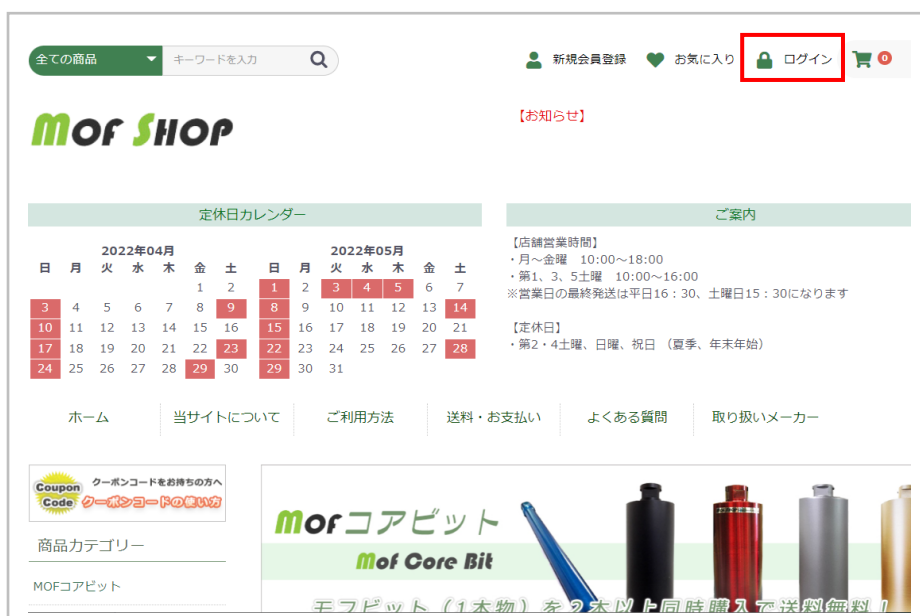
全ての商品 キーワードを入力

新規会員登録 お気に入り ログイン 0

MOF SHOP

【お知らせ】

定休日カレンダー

2022年04月

| 日 | 月 | 火 | 水 | 木 | 金 | 土 |
|---|---|---|---|---|---|---|
| | | | | | 1 | 2 |
| 3 | 4 | 5 | 6 | 7 | 8 | 9 |
| 10 | 11 | 12 | 13 | 14 | 15 | 16 |
| 17 | 18 | 19 | 20 | 21 | 22 | 23 |
| 24 | 25 | 26 | 27 | 28 | 29 | 30 |

2022年05月

| 日 | 月 | 火 | 水 | 木 | 金 | 土 |
|---|---|---|---|---|---|---|
| 1 | 2 | 3 | 4 | 5 | 6 | 7 |
| 8 | 9 | 10 | 11 | 12 | 13 | 14 |
| 15 | 16 | 17 | 18 | 19 | 20 | 21 |
| 22 | 23 | 24 | 25 | 26 | 27 | 28 |
| 29 | 30 | 31 | | | | |

ご案内

【店舗営業時間】
・月～金曜 10:00～18:00
・第1、3、5土曜 10:00～16:00
※営業日の最終発送は平日16：30、土曜日15：30になります

【定休日】
・第2・4土曜、日曜、祝日 （夏季、年末年始）

ホーム 当サイトについて ご利用方法 送料・お支払い よくある質問 取り扱いメーカー

Coupon Code クーポンコードをお持ちの方へ クーポンコードの使い方

商品カテゴリー

MOFコアビット

Mofコアビット

Mof Core Bit

モフビット（1本物）を2本以上同時購入で送料無料！